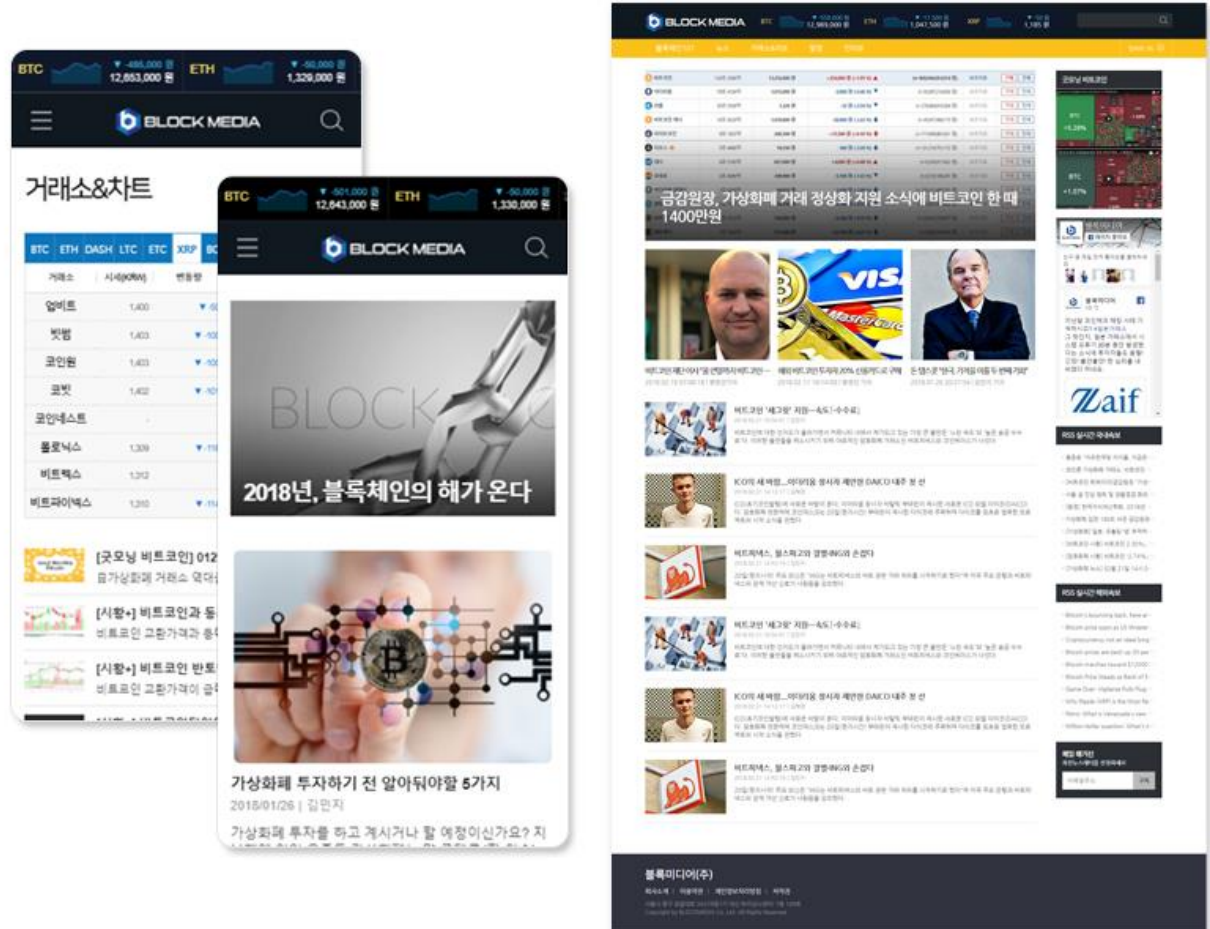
BTC ▼ -486,000 원 12,853,000 원 ETH ▼ -50,000 원 1,329,000 원

BLOCK MEDIA

거래소&차트

BTC ETH DASH LTC ETC XRP

| 거래소 | 시세(KRW) | 변동량 |
|---|---|---|
| 업비트 | 1,400 | ▼ |
| 빗썸 | 1,403 | ▼ |
| 코인원 | 1,403 | ▼ |
| 코빗 | 1,402 | ▼ |
| 코인네스트 | - | |
| 폴로닉스 | 1,309 | ▼ |
| 비트렉스 | 1,312 | |
| 비트파이넥스 | 1,310 | ▼ |

[굿모닝 비트코인] 012
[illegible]가상화폐 거래소 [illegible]

[시황+] 비트코인과 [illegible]
비트코인 고환가격과 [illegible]

[시황+] 비트코인 반토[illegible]
비트코인 고환가격이 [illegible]

BTC ▼ -501,000 원 12,843,000 원 ETH ▼ -50,000 원 1,330,000 원

BLOCK MEDIA

BLOCK

2018년, 블록체인의 해가 온다

가상화폐 투자하기 전 알아둬야할 5가지
2018/01/26 | 김민지

가상화폐 투자를 하고 계시거나 할 예정이신가요? 지

BLOCK MEDIA BTC ETH 1,047,500 원 XRP 1,185 원

금감원장, 가상화폐 거래 정상화 지원 소식에 비트코인 한 때 1400만원

VISA

Zaif

RSS 실시간 국내속보

RSS 실시간 해외속보

블록미디어(주)